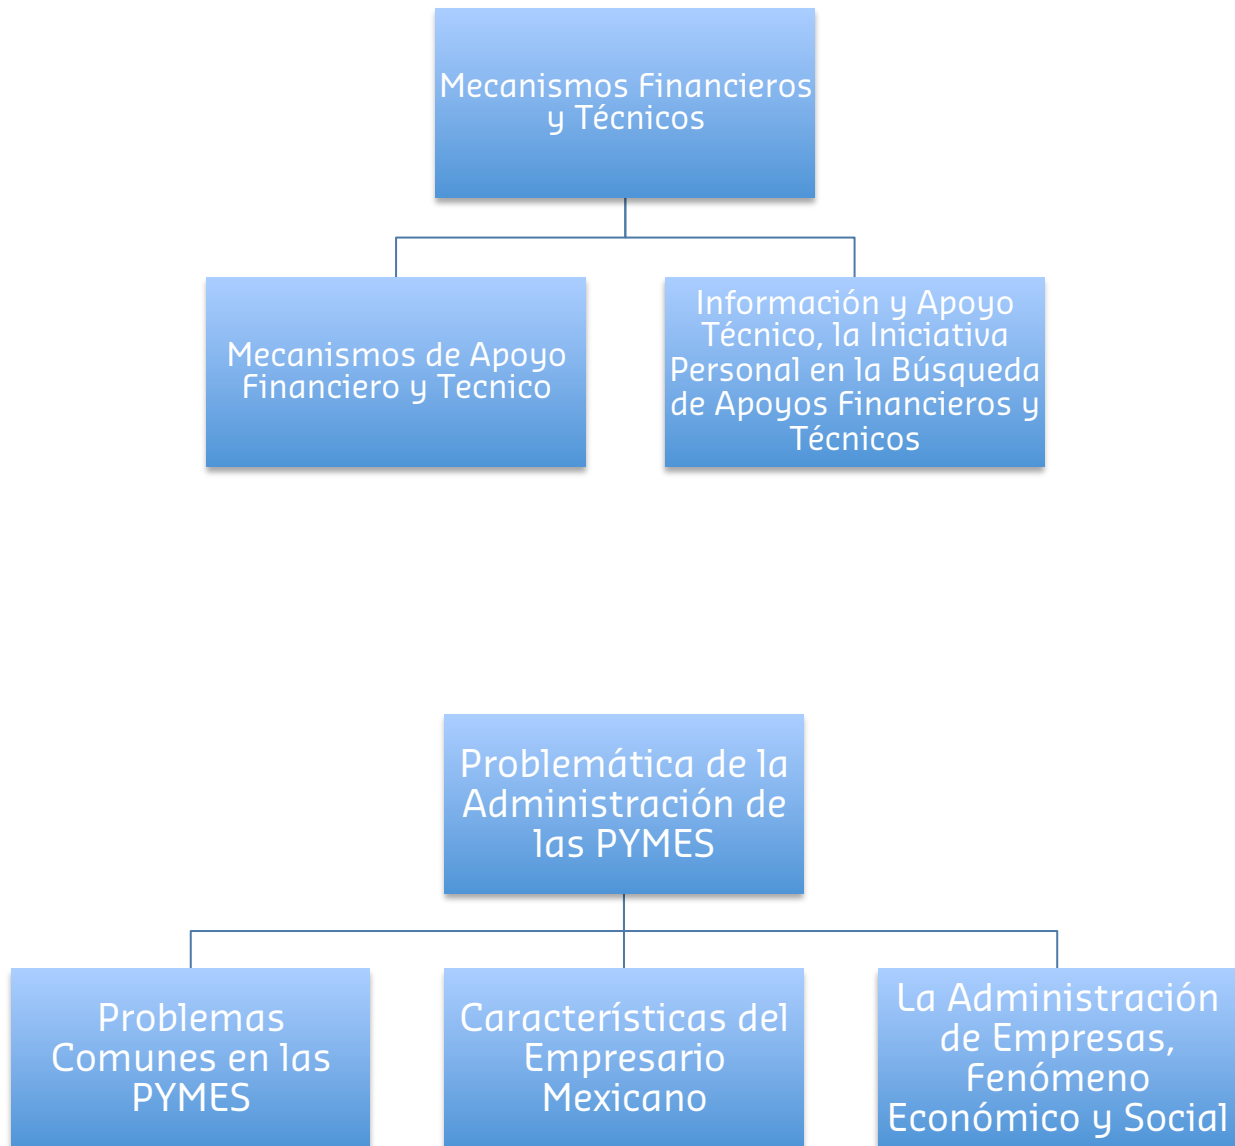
Mecanismos Financieros y Técnicos

Mecanismos de Apoyo Financiero y Tecnico

Información y Apoyo Técnico, la Iniciativa Personal en la Búsqueda de Apoyos Financieros y Técnicos

Problemática de la Administración de las PYMES

Problemas Comunes en las PYMES

Características del Empresario Mexicano

La Administración de Empresas, Fenómeno Económico y Social